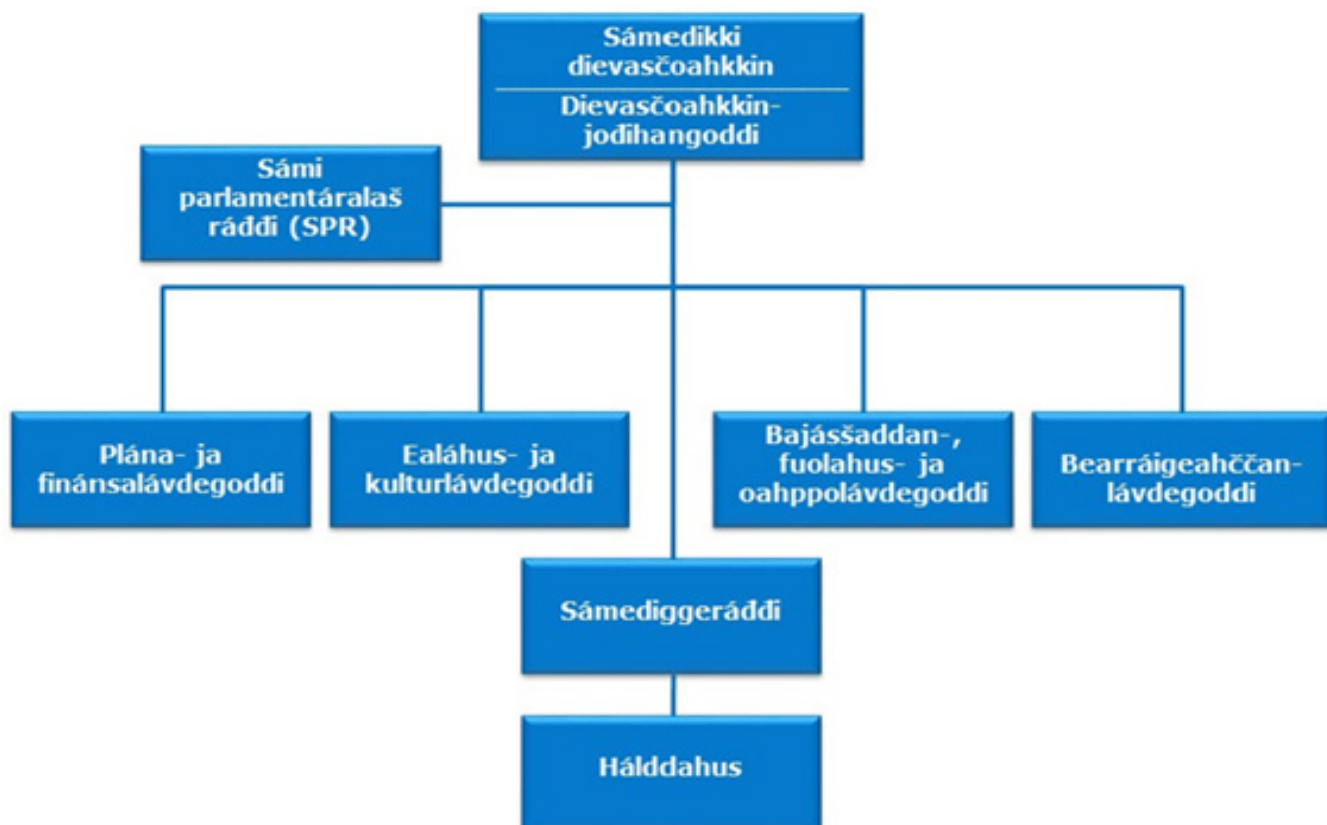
Sámedikki dievasčoahkkin

Dievasčoahkkinjođihangoddi

Sámi parlamentáralaš ráđđi (SPR)

Plána- ja finánsalávdegoddi

Ealáhus- ja kulturlávdegoddi

Bajásšaddan-, fuolahus- ja oahppolávdegoddi

Bearráigeahččanlávdegoddi

Sámediggeráđđi

Hálddahus